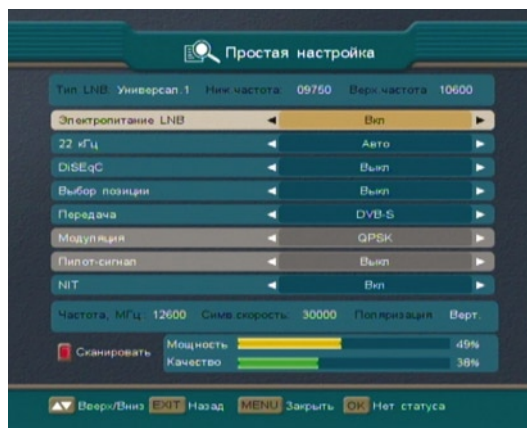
Простая настройка

Тип LNB: Универсал.1 Ниж.частота: 09750 Верх.частота: 10600

| | |
|---|---|
| Электропитание LNB | Вкл |
| 22 кГц | Авто |
| DiSEqC | Выкл |
| Выбор позиции | Выкл |
| Передача | DVB-S |
| Модуляция | QPSK |
| Пилот-сигнал | Выкл |
| NIT | Вкл |

Частота, МГц: 12600 Симв.скорость: 30000 Поляризация: Верт.

Сканировать

Мощность 49%
Качество 38%

Вверх/Вниз EXIT Назад MENU Закрыть OK Нет статуса